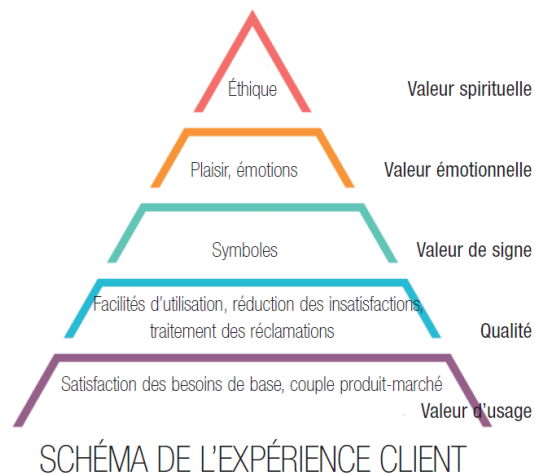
Éthique

Valeur spirituelle

Plaisir, émotions

Valeur émotionnelle

Symboles

Valeur de signe

Facilités d'utilisation, réduction des insatisfactions, traitement des réclamations

Qualité

Satisfaction des besoins de base, couple produit-marché

Valeur d'usage

SCHÉMA DE L'EXPÉRIENCE CLIENT